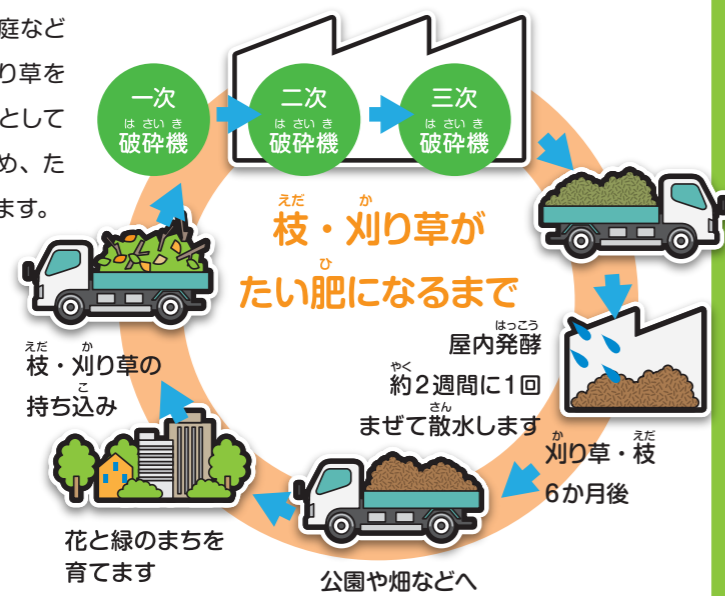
庭など
り草を
として
め、た
ます。

一次
はさいき
破砕機

二次
はさいき
破砕機

三次
はさいき
破砕機

えだ　か
枝・刈り草が
ひ
たい肥になるまで

はっこう
屋内発酵
やく
約2週間に1回
さん
まぜて散水します

か　えだ
刈り草・枝
6か月後

公園や畑などへ

花と緑のまちを
育てます

えだ　か
枝・刈り草の
こ
持ち込み